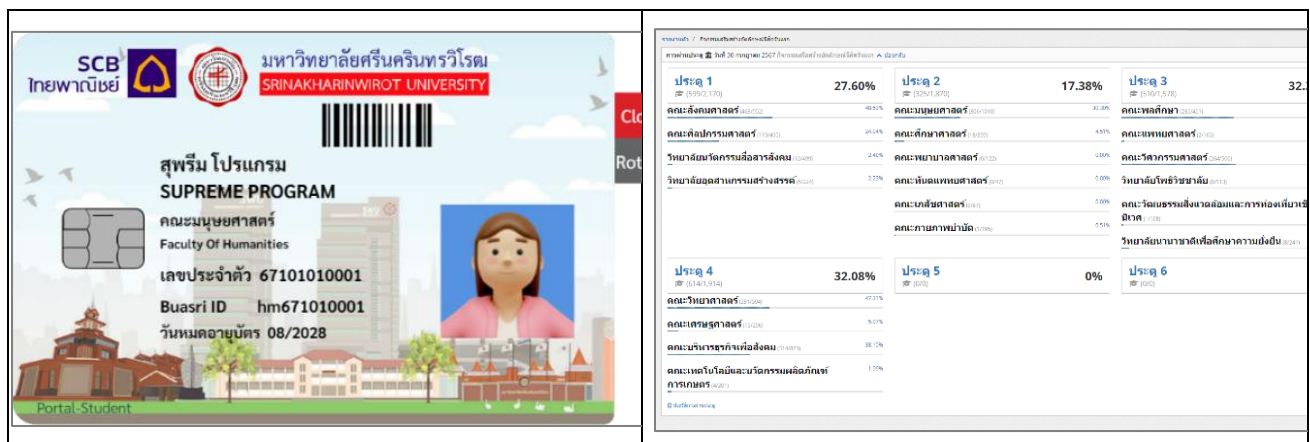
SCB ไทยพาณิชย์

มหาวิทยาลัยศรีนครินทรวิโรฒ
SRINAKHARINWIROT UNIVERSITY

สุพรีม โปรแกรม
SUPREME PROGRAM
คณะมนุษยศาสตร์
Faculty Of Humanities
เลขประจำตัว 67101010001
Buasri ID hm671010001
วันหมดอายุบัตร 08/2028

Portal-Student

Clo
Rot

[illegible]

| ประตู 1 | 27.60% |
|---|---|
| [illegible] | |
| คณะสังคมศาสตร์ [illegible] | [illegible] |
| คณะศิลปกรรมศาสตร์ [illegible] | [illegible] |
| วิทยาลัยนวัตกรรมสื่อสารสังคม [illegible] | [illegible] |
| วิทยาลัยอุตสาหกรรมสร้างสรรค์ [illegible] | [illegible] |

| ประตู 2 | 17.38% |
|---|---|
| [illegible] | |
| คณะมนุษยศาสตร์ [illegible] | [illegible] |
| คณะศึกษาศาสตร์ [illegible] | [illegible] |
| คณะพยาบาลศาสตร์ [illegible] | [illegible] |
| คณะทันตแพทยศาสตร์ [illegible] | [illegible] |
| คณะเภสัชศาสตร์ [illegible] | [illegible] |
| คณะกายภาพบำบัด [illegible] | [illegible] |

| ประตู 3 | 32. |
|---|---|
| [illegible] | |
| คณะพลศึกษา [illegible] | |
| คณะแพทยศาสตร์ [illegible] | |
| คณะวิศวกรรมศาสตร์ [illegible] | |
| วิทยาลัยโพธิวิชชาลัย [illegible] | |
| คณะวัฒนธรรมสิ่งแวดล้อมและการท่องเที่ยวเชิงนิเวศ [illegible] | |
| วิทยาลัยนานาชาติเพื่อศึกษาความยั่งยืน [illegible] | |

| ประตู 4 | 32.08% |
|---|---|
| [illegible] | |
| คณะวิทยาศาสตร์ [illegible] | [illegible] |
| คณะเศรษฐศาสตร์ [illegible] | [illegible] |
| คณะบริหารธุรกิจเพื่อสังคม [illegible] | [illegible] |
| คณะเทคโนโลยีและนวัตกรรมผลิตภัณฑ์การเกษตร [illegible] | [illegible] |

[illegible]

| ประตู 5 | 0% |
|---|---|
| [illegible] | |

| ประตู 6 | |
|---|---|
| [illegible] | |